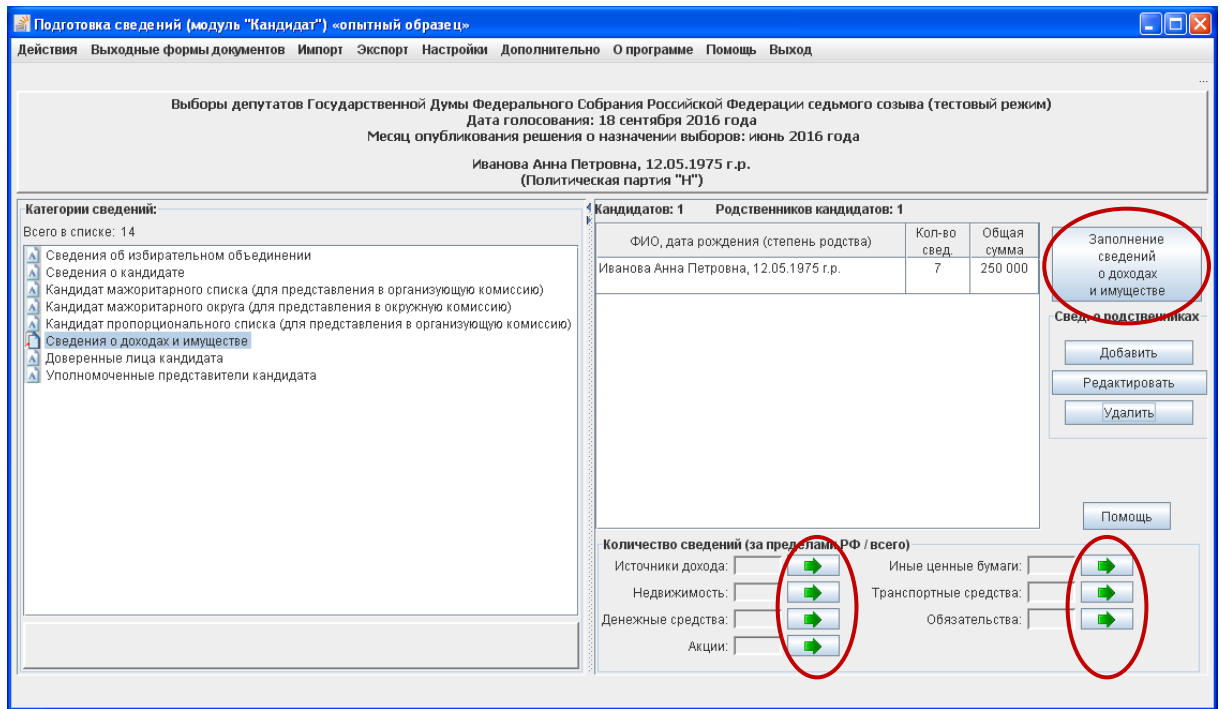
Подготовка сведений (модуль "Кандидат") «опытный образец»

Действия Выходные формы документов Импорт Экспорт Настройки Дополнительно О программе Помощь Выход

...

Выборы депутатов Государственной Думы Федерального Собрания Российской Федерации седьмого созыва (тестовый режим)
Дата голосования: 18 сентября 2016 года
Месяц опубликования решения о назначении выборов: июнь 2016 года

Иванова Анна Петровна, 12.05.1975 г.р.
(Политическая партия "Н")

Категории сведений:

Всего в списке: 14

Сведения об избирательном объединении
Сведения о кандидате
Кандидат мажоритарного списка (для представления в организующую комиссию)
Кандидат мажоритарного округа (для представления в окружную комиссию)
Кандидат пропорционального списка (для представления в организующую комиссию)
Сведения о доходах и имуществе
Доверенные лица кандидата
Уполномоченные представители кандидата

Кандидатов: 1 Родственников кандидатов: 1

| ФИО, дата рождения (степень родства) | Кол-во свед. | Общая сумма |
|---|---|---|
| Иванова Анна Петровна, 12.05.1975 г.р. | 7 | 250 000 |

Заполнение сведений о доходах и имуществе

Свед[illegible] о родственниках

Добавить

Редактировать

Удалить

Помощь

Количество сведений (за предела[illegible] РФ / всего)

Источники дохода:
Недвижимость:
Денежные средства:
Акции:
Иные ценные бумаги:
Транспортные средства:
Обязательства: